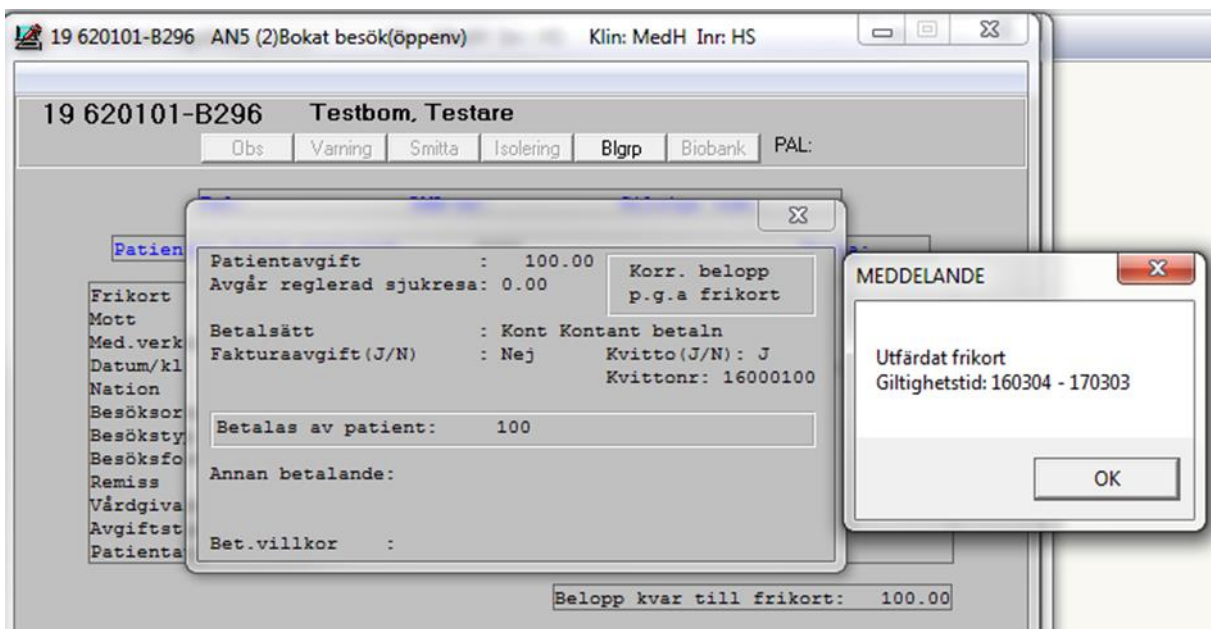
19 620101-B296 AN5 (2)Bokat besök(öppenv) Klin: MedH Inr: HS

19 620101-B296 Testbom, Testare

Obs | Varning | Smitta | Isolering | Blgrp | Biobank | PAL:

Patien

Frikort
Mott
Med.verk
Datum/kl
Nation
Besöksor
Besöksty
Besöksfo
Remiss
Vårdgiva
Avgiftst
Patienta

Patientavgift : 100.00
Avgår reglerad sjukresa: 0.00

Korr. belopp p.g.a frikort

Betalsätt : Kont Kontant betaln
Fakturaavgift(J/N) : Nej Kvitto(J/N): J
Kvittonr: 16000100

Betalas av patient: 100

Annan betalande:

Bet.villkor :

Belopp kvar till frikort: 100.00

MEDDELANDE

Utfärdat frikort
Giltighetstid: 160304 - 170303

OK